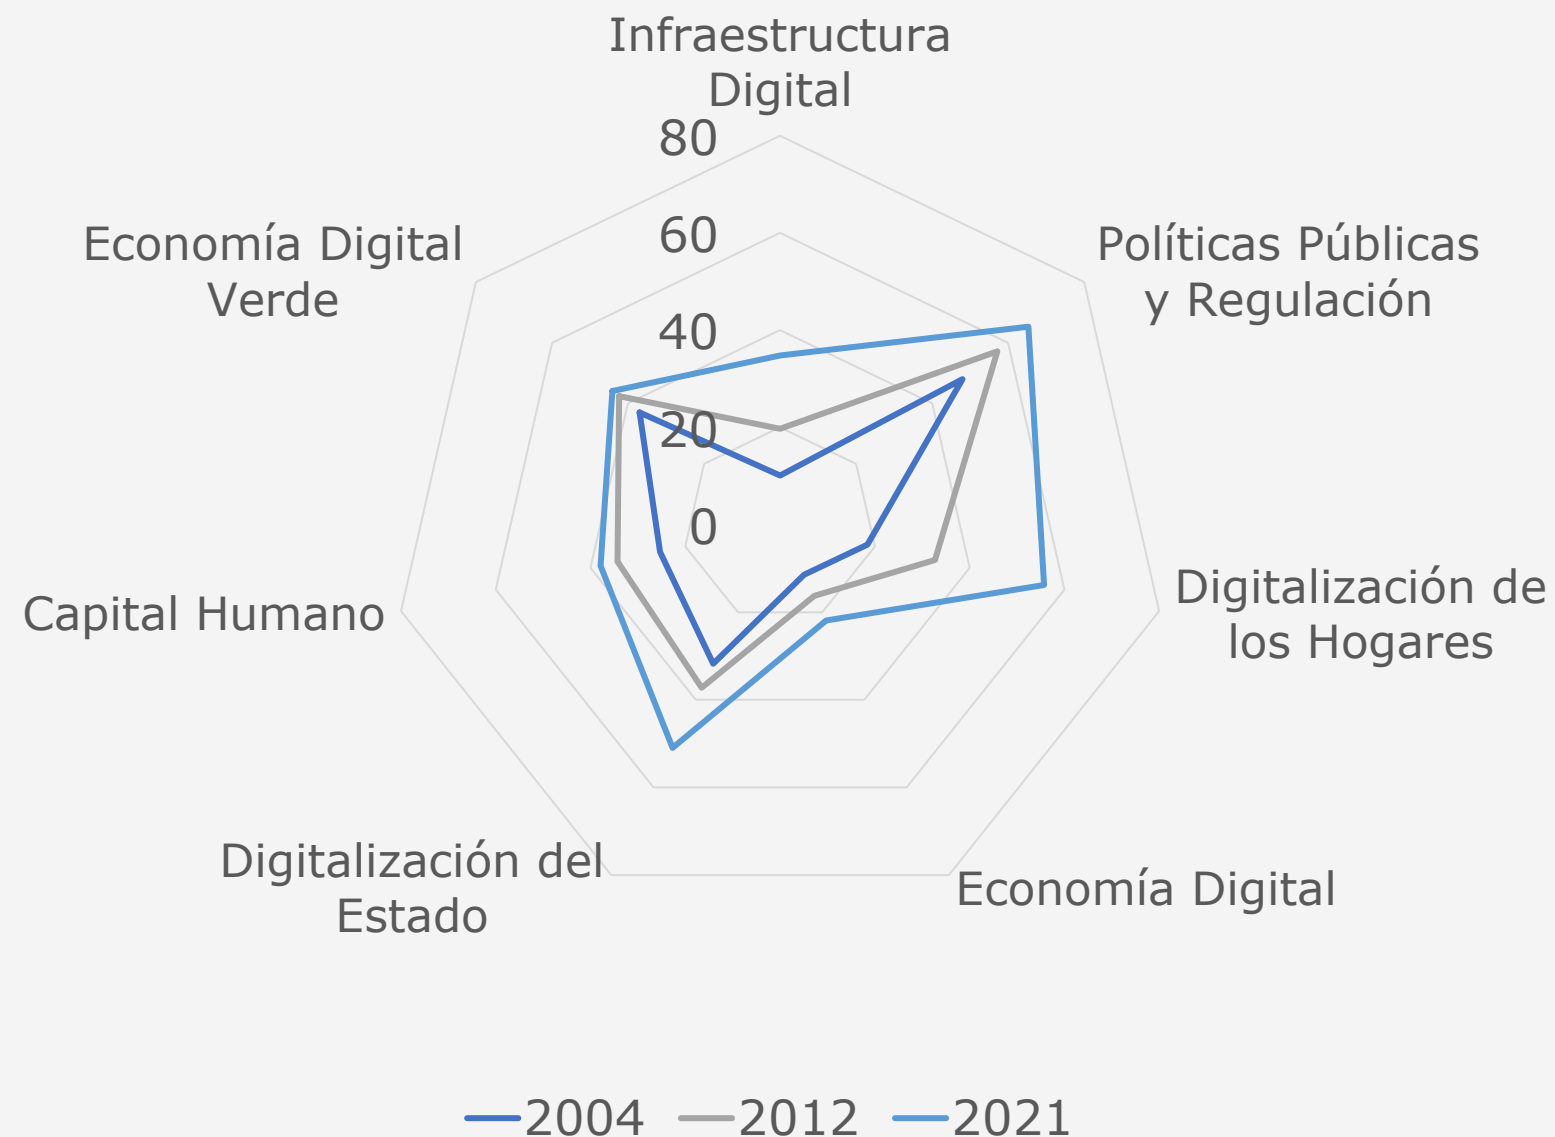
Infraestructura Digital

80
60
40
20
0

Políticas Públicas y Regulación

Digitalización de los Hogares

Economía Digital

Digitalización del Estado

Capital Humano

Economía Digital Verde

2004 2012 2021